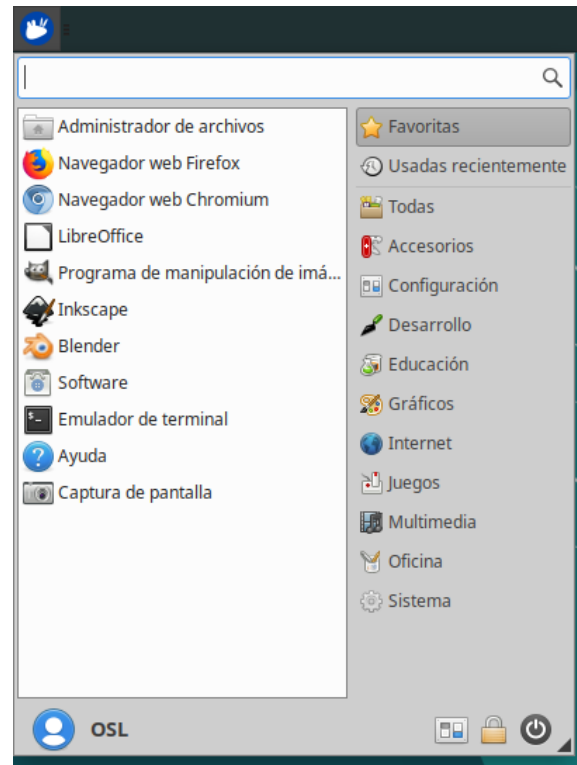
Administrador de archivos
Navegador web Firefox
Navegador web Chromium
LibreOffice
Programa de manipulación de imá...
Inkscape
Blender
Software
Emulador de terminal
Ayuda
Captura de pantalla

Favoritas
Usadas recientemente
Todas
Accesorios
Configuración
Desarrollo
Educación
Gráficos
Internet
Juegos
Multimedia
Oficina
Sistema

OSL